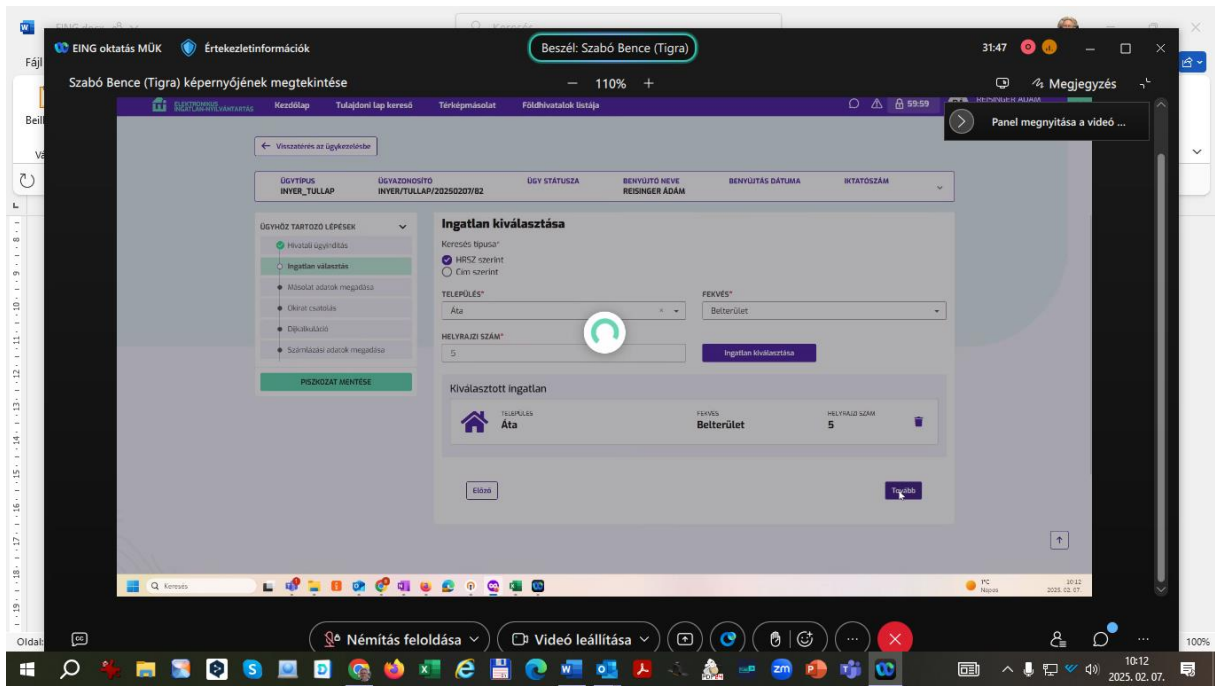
EING oktatás MÜK   Értekezletinformációk   Beszél: Szabó Bence (Tigra)   31:47

Szabó Bence (Tigra) képernyőjének megtekintése   −   110%   +   Megjegyzés

Panel megnyitása a videó ...

ELEKTRONIKUS INGATLAN-NYILVÁNTARTÁS   Kezdőlap   Tulajdoni lap kereső   Térképmásolat   Földhivatalok listája   59:59   REISINGER ÁDÁM

← Visszatérés az ügykezelésbe

| ÜGYTÍPUS | ÜGYAZONOSÍTÓ | ÜGY STÁTUSZA | BENYÚJTÓ NEVE | BENYÚJTÁS DÁTUMA | IKTATÓSZÁM |
|---|---|---|---|---|---|
| INYER_TULLAP | INYER/TULLAP/20250207/82 | | REISINGER ÁDÁM | | |

ÜGYHÖZ TARTOZÓ LÉPÉSEK
Hivatali ügyindítás
Ingatlan választás
Másolat adatok megadása
Okirat csatolás
Díjkalkuláció
Számlázási adatok megadása
PISZKOZAT MENTÉSE

Ingatlan kiválasztása
Keresés típusa*
HRSZ szerint
Cím szerint
TELEPÜLÉS*
Áta
FEKVÉS*
Belterület
HELYRAJZI SZÁM*
5
Ingatlan kiválasztása

Kiválasztott ingatlan
TELEPÜLÉS
Áta
FEKVÉS
Belterület
HELYRAJZI SZÁM
5

Előző
Tovább

Keresés   Napos   10:12 2025. 02. 07.

Oldal:   Némítás feloldása   Videó leállítása   100%

10:12 2025. 02. 07.